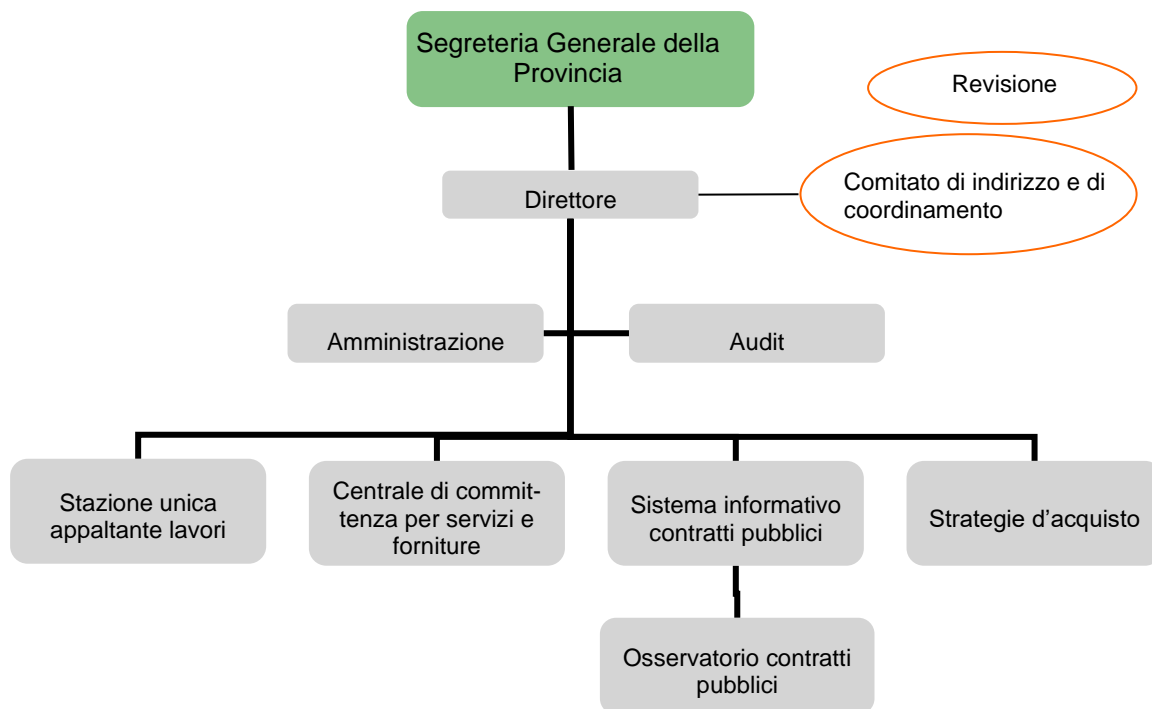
Segreteria Generale della Provincia

Revisione

Direttore

Comitato di indirizzo e di coordinamento

Amministrazione

Audit

Stazione unica appaltante lavori

Centrale di committenza per servizi e forniture

Sistema informativo contratti pubblici

Strategie d'acquisto

Osservatorio contratti pubblici